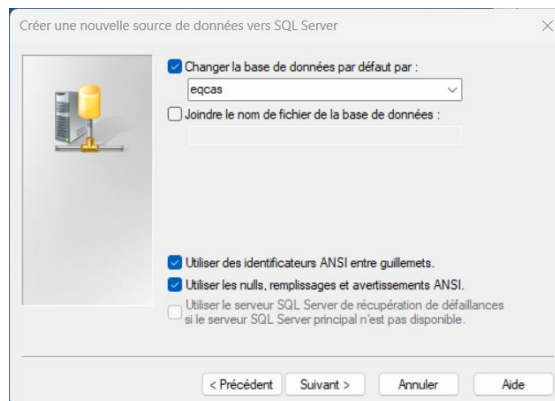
Créer une nouvelle source de données vers SQL Server

×

Changer la base de données par défaut par :

eqcas

Joindre le nom de fichier de la base de données :

Utiliser des identificateurs ANSI entre guillemets.

Utiliser les nulls, remplissages et avertissements ANSI.

Utiliser le serveur SQL Server de récupération de défaillances si le serveur SQL Server principal n'est pas disponible.

< Précédent

Suivant >

Annuler

Aide